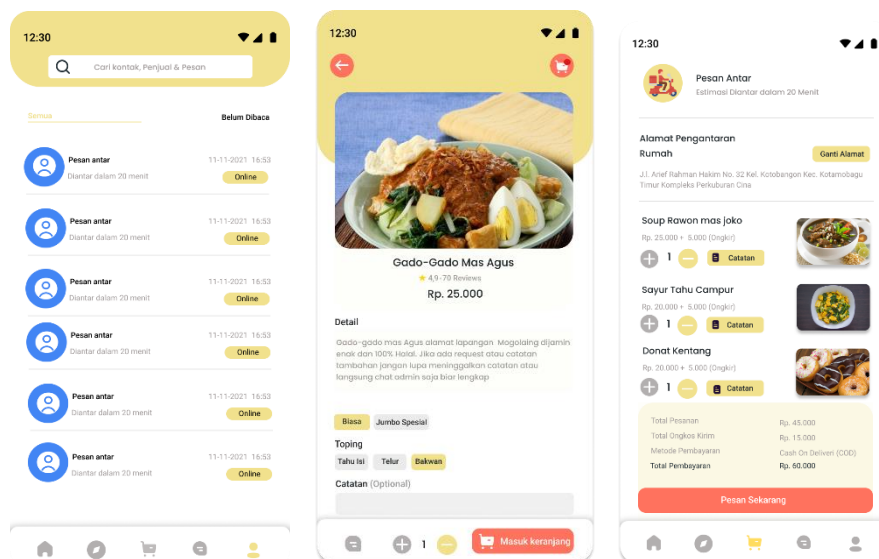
12:30

Cari kontak, Penjual & Pesan

Semua

Belum Dibaca

Pesan antar
Diantar dalam 20 menit
11-11-2021 16:53
Online

Pesan antar
Diantar dalam 20 menit
11-11-2021 16:53
Online

Pesan antar
Diantar dalam 20 menit
11-11-2021 16:53
Online

Pesan antar
Diantar dalam 20 menit
11-11-2021 16:53
Online

Pesan antar
Diantar dalam 20 menit
11-11-2021 16:53
Online

Pesan antar
Diantar dalam 20 menit
11-11-2021 16:53
Online

12:30

Gado-Gado Mas Agus
4,9-70 Reviews
Rp. 25.000

Detail

Gado-gado mas Agus alamat lapangan Mogolaing dijamin enak dan 100% Halal. Jika ada request atau catatan tambahan jangan lupa meninggalkan catatan atau langsung chat admin saja biar lengkap

Biasa
Jumbo Spesial

Toping
Tahu Isi
Telur
Bakwan

Catatan (Optional)

1
Masuk keranjang

12:30

Pesan Antar
Estimasi Diantar dalam 20 Menit

Alamat Pengantaran Rumah
Ganti Alamat
J.l. Arief Rahman Hakim No. 32 Kel. Kotobangon Kec. Kotamobagu Timur Kompleks Perkuburan Cina

Soup Rawon mas joko
Rp. 25.000 + 5.000 (Ongkir)
1
Catatan

Sayur Tahu Campur
Rp. 20.000 + 5.000 (Ongkir)
1
Catatan

Donat Kentang
Rp. 20.000 + 5.000 (Ongkir)
1
Catatan

Total Pesanan
Rp. 45.000
Total Ongkos Kirim
Rp. 15.000
Metode Pembayaran
Cash On Delivery (COD)
Total Pembayaran
Rp. 60.000

Pesan Sekarang